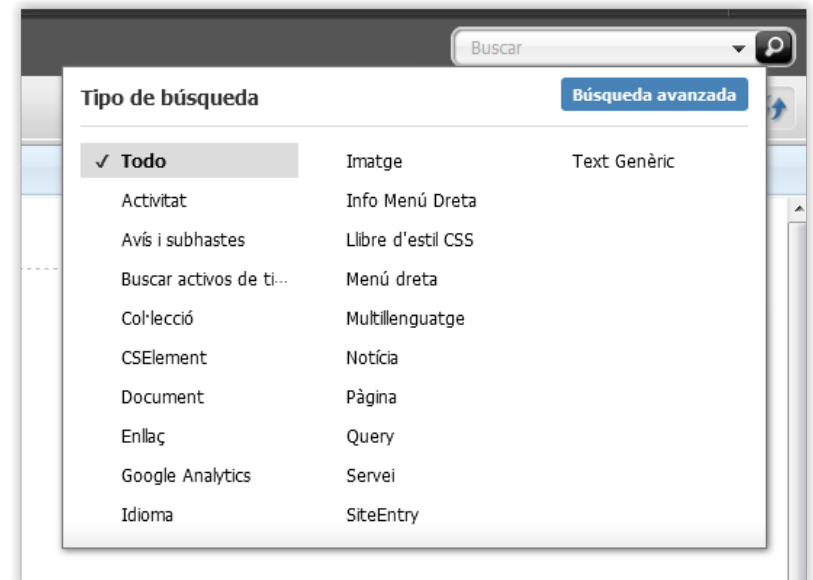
Buscar

Tipo de búsqueda

Búsqueda avanzada

✓ Todo
Activitat
Avís i subhastes
Buscar activos de ti...
Col·lecció
CSElement
Document
Enllaç
Google Analytics
Idioma

Imatge
Info Menú Dreta
Llibre d'estil CSS
Menú dreta
Multillenguatge
Notícia
Pàgina
Query
Servei
SiteEntry

Text Genèric